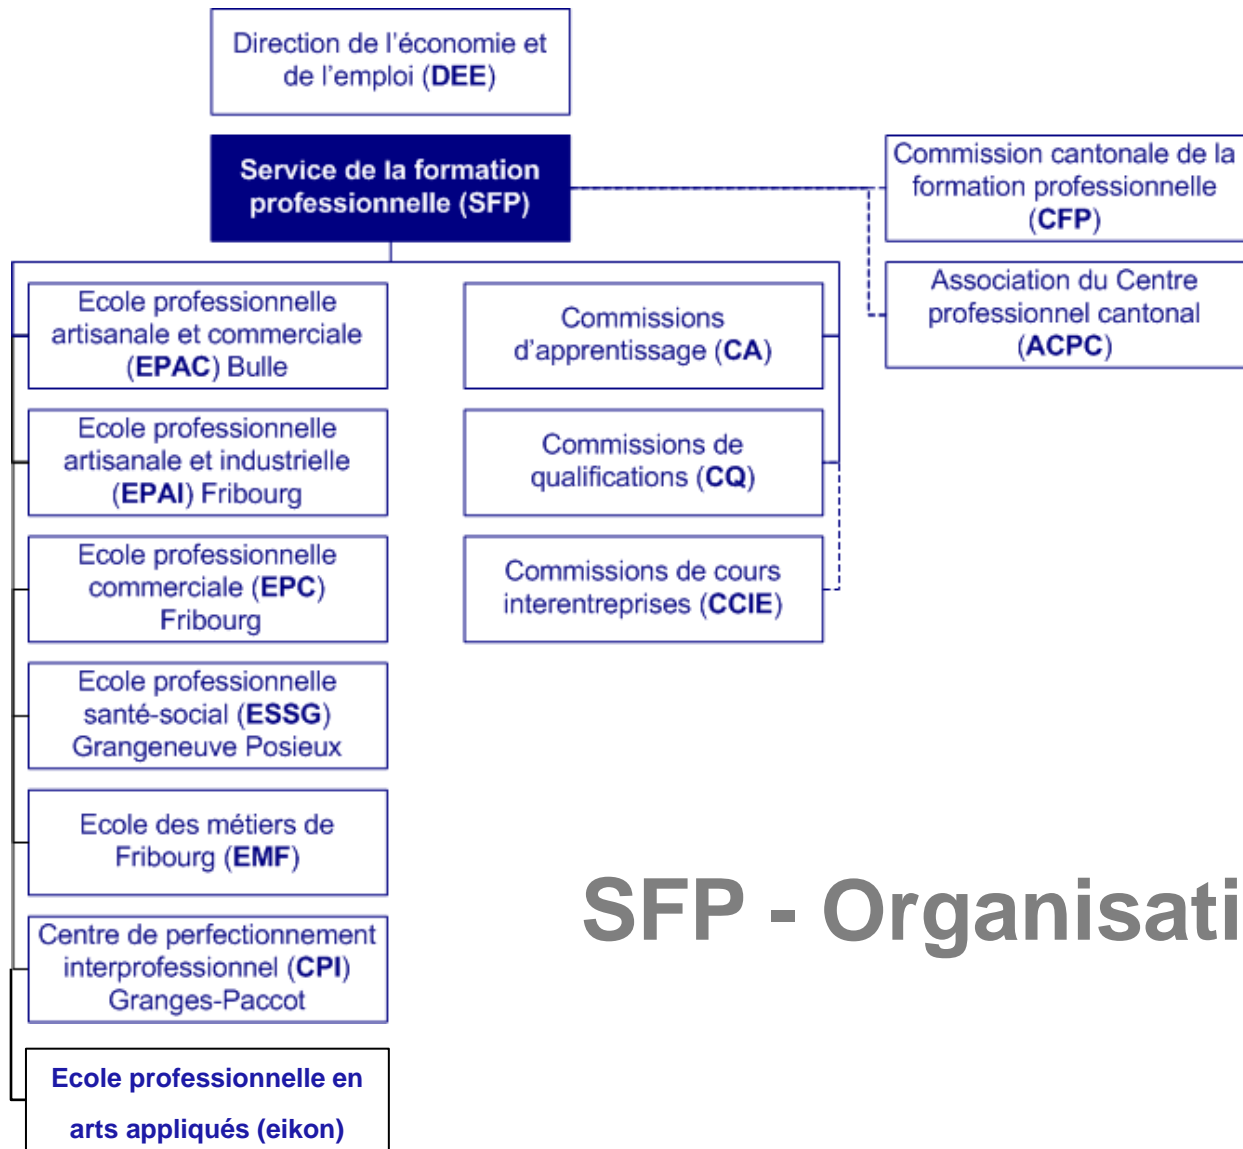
Direction de l'économie et de l'emploi (**DEE**)

Service de la formation professionnelle (SFP)

Commission cantonale de la formation professionnelle (**CFP**)

Association du Centre professionnel cantonal (**ACPC**)

Ecole professionnelle artisanale et commerciale (**EPAC**) Bulle

Commissions d'apprentissage (**CA**)

Ecole professionnelle artisanale et industrielle (**EPAI**) Fribourg

Commissions de qualifications (**CQ**)

Ecole professionnelle commerciale (**EPC**) Fribourg

Commissions de cours interentreprises (**CCIE**)

Ecole professionnelle santé-social (**ESSG**) Grangeneuve Posieux

Ecole des métiers de Fribourg (**EMF**)

SFP - Organisati

Centre de perfectionnement interprofessionnel (**CPI**) Granges-Paccot

Ecole professionnelle en arts appliqués (eikon)